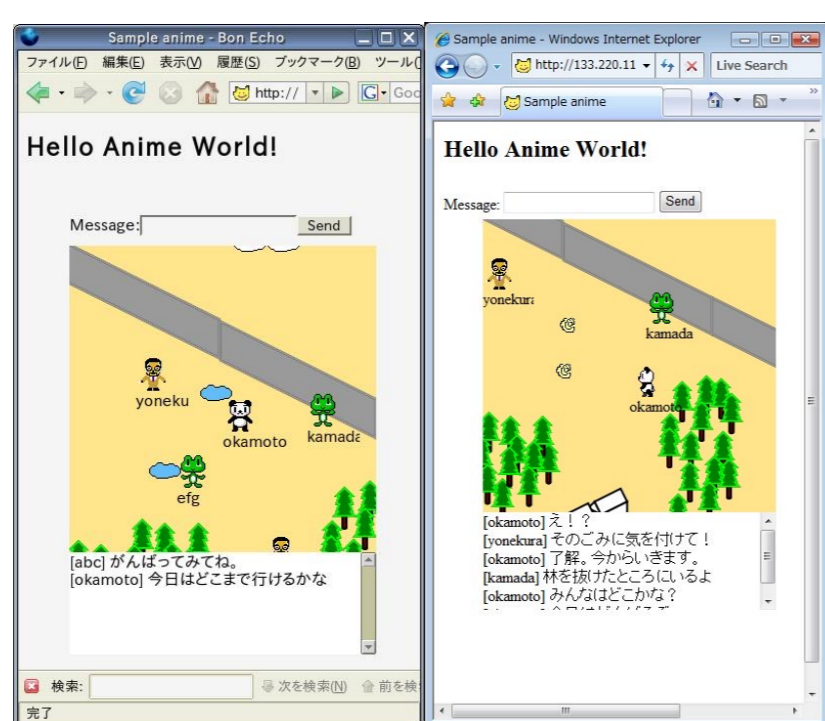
Sample anime - Bon Echo

ファイル(F) 編集(E) 表示(V) 履歴(S) ブックマーク(B) ツール(

http://

Goo

Hello Anime World!

Message:

Send

yoneku

okamoto

kamada

efg

[abc] がんばってみてね。
[okamoto] 今日はどこまで行けるかな

検索:

次を検索(N)

前を検

完了

Sample anime - Windows Internet Explorer

http://133.220.11

Live Search

Sample anime

Hello Anime World!

Message:

Send

yonekura

kamada

okamoto

[okamoto] え！？
[yonekura] そのごみに気を付けて！
[okamoto] 了解。今からいきます。
[kamada] 林を抜けたところにいるよ
[okamoto] みんなはどこかな？
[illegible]